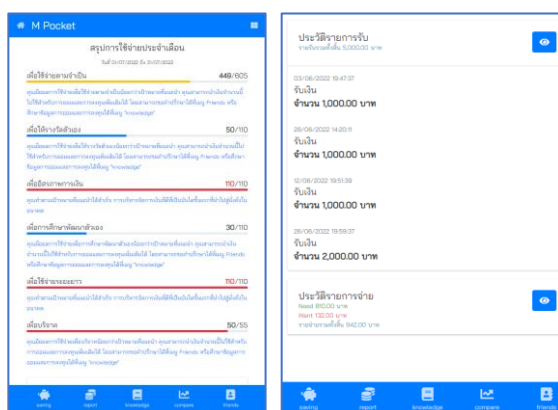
M Pocket

สรุปการใช้จ่ายประจำเดือน

วันที่ 01/07/2022 ถึง 31/07/2022

เพื่อใช้จ่ายตามจำเป็น 449/605

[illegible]

เพื่อใช้จ่ายวัดตัวเอง 50/110

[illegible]

เพื่อป้องกันการเงิน 110/110

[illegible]

เพื่อการศึกษาพัฒนาตัวเอง 30/110

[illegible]

เพื่อใช้จ่ายระยะยาว 110/110

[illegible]

เพื่อบริจาค 50/55

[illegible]

saving report knowledge compare friends

ประวัติรายการรับ

รายรับรวมทั้งสิ้น 5,000.00 บาท

03/06/2022 19:47:37
รับเงิน
จำนวน 1,000.00 บาท

26/06/2022 14:20:11
รับเงิน
จำนวน 1,000.00 บาท

12/06/2022 19:51:39
รับเงิน
จำนวน 1,000.00 บาท

26/06/2022 19:59:37
รับเงิน
จำนวน 2,000.00 บาท

ประวัติรายการจ่าย

Need 810.00 บาท
Want 132.00 บาท
รายจ่ายรวมทั้งสิ้น 942.00 บาท

saving report knowledge compare friends